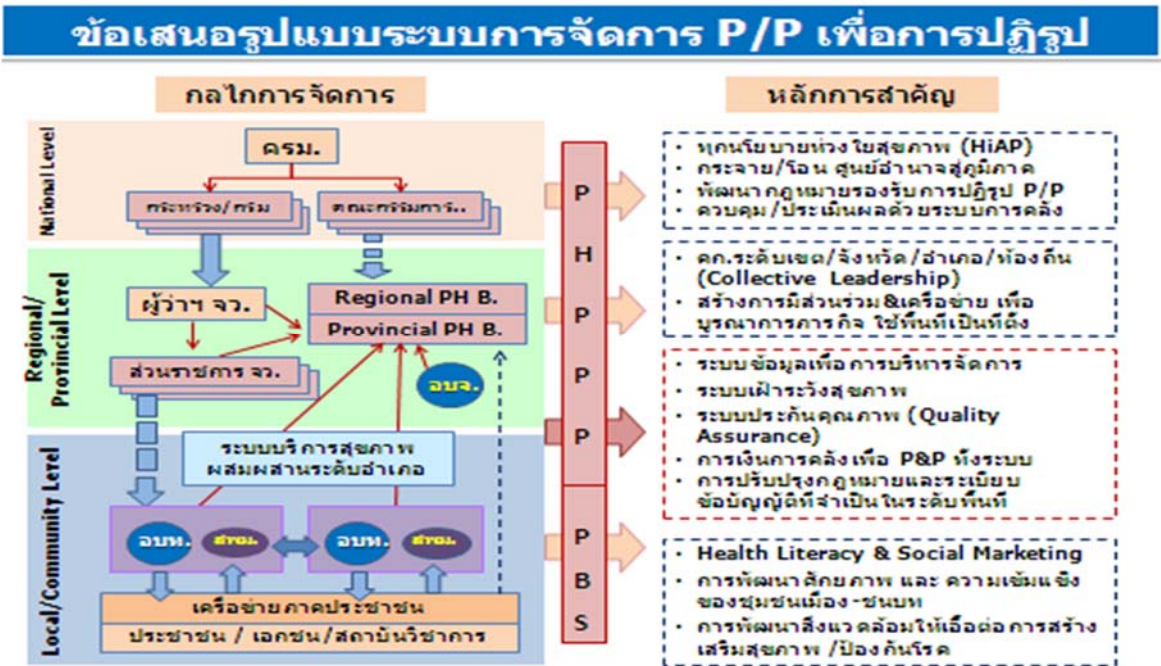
ข้อเสนอรูปแบบระบบการจัดการ P/P เพื่อการปฏิรูป

กลไกการจัดการ

หลักการสำคัญ

National Level

ครม.

กระทรวง/กรม

คณะกรรมการ..

Regional/ Provincial Level

ผู้ว่าฯ จว.

Regional PH B.

Provincial PH B.

ส่วนราชการ จว.

อบจ.

Local/Community Level

ระบบบริการสุขภาพ ผสมผสานระดับอำเภอ

อบท.

สสอ.

อบท.

สสอ.

เครือข่ายภาคประชาชน

ประชาชน / เอกชน/สถาบันวิชาการ

P H P P P

P B S

• ทุกนโยบายห่วงใยสุขภาพ (HiAP)
• กระจาย/โอน ศูนย์อำนาจสู่ภูมิภาค
• พัฒนากฎหมายรองรับการปฏิรูป P/P
• ควบคุม/ประเมินผลด้วยระบบการคลัง

• คก.ระดับเขต/จังหวัด/อำเภอ/ท้องถิ่น (Collective Leadership)
• สร้างการมีส่วนร่วม&เครือข่าย เพื่อบูรณาการภารกิจ ใช้พื้นที่เป็นที่ตั้ง

• ระบบข้อมูลเพื่อการบริหารจัดการ
• ระบบเฝ้าระวังสุขภาพ
• ระบบประกันคุณภาพ (Quality Assurance)
• การเงินการคลังเพื่อ P&P ทั้งระบบ
• การปรับปรุงกฎหมายและระเบียบ ข้อบัญญัติที่จำเป็นในระดับพื้นที่

• Health Literacy & Social Marketing
• การพัฒนาศักยภาพ และ ความเข้มแข็งของชุมชนเมือง-ชนบท
• การพัฒนาสิ่งแวดล้อมให้เอื้อต่อการสร้างเสริมสุขภาพ /ป้องกันโรค